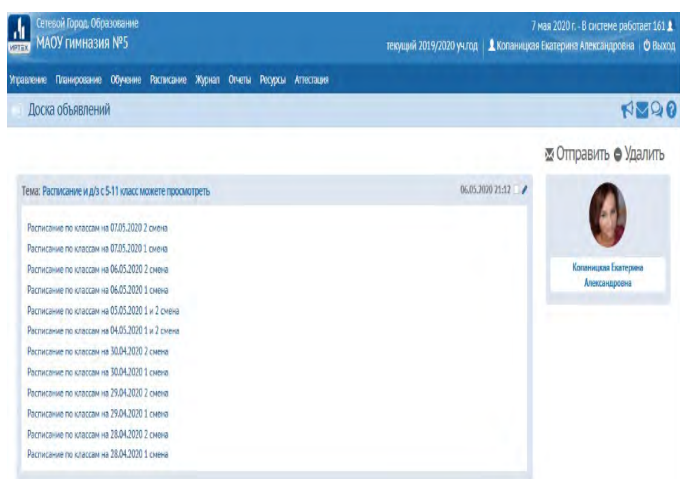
ИРТЕХ Сетевой Город. Образование
МАОУ гимназия №5

7 мая 2020 г. - В системе работает 161
текущий 2019/2020 уч.год | Копаницкая Екатерина Александровна | Выход

Управление Планирование Обучение Расписание Журнал Отчеты Ресурсы Аттестация

Доска объявлений

Отправить Удалить

Тема: Расписание и д/з с 5-11 класс можете просмотреть

06.05.2020 21:12

Расписание по классам на 07.05.2020 2 смена
Расписание по классам на 07.05.2020 1 смена
Расписание по классам на 06.05.2020 2 смена
Расписание по классам на 06.05.2020 1 смена
Расписание по классам на 05.05.2020 1 и 2 смена
Расписание по классам на 04.05.2020 1 и 2 смена
Расписание по классам на 30.04.2020 2 смена
Расписание по классам на 30.04.2020 1 смена
Расписание по классам на 29.04.2020 2 смена
Расписание по классам на 29.04.2020 1 смена
Расписание по классам на 28.04.2020 2 смена
Расписание по классам на 28.04.2020 1 смена

Копаницкая Екатерина Александровна